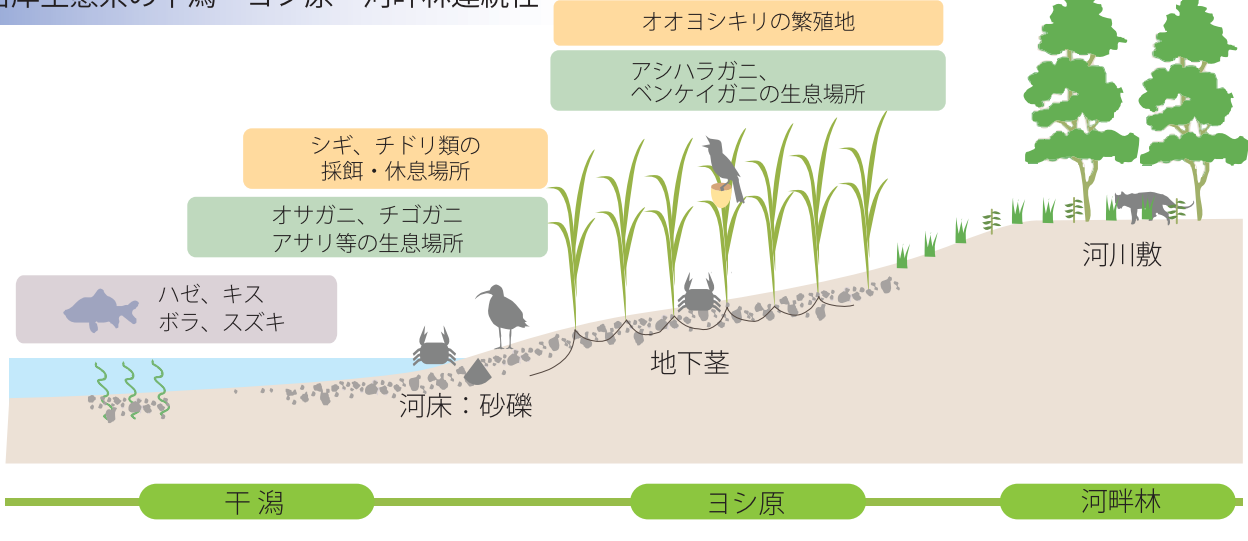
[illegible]岸生態系の干潟ーヨシ原ー河畔林連続性

オオヨシキリの繁殖地

アシハラガニ、
ベンケイガニの生息場所

シギ、チドリ類の
採餌・休息場所

オサガニ、チゴガニ
アサリ等の生息場所

ハゼ、キス
ボラ、スズキ

河川敷

地下茎

河床：砂礫

干潟

ヨシ原

河畔林